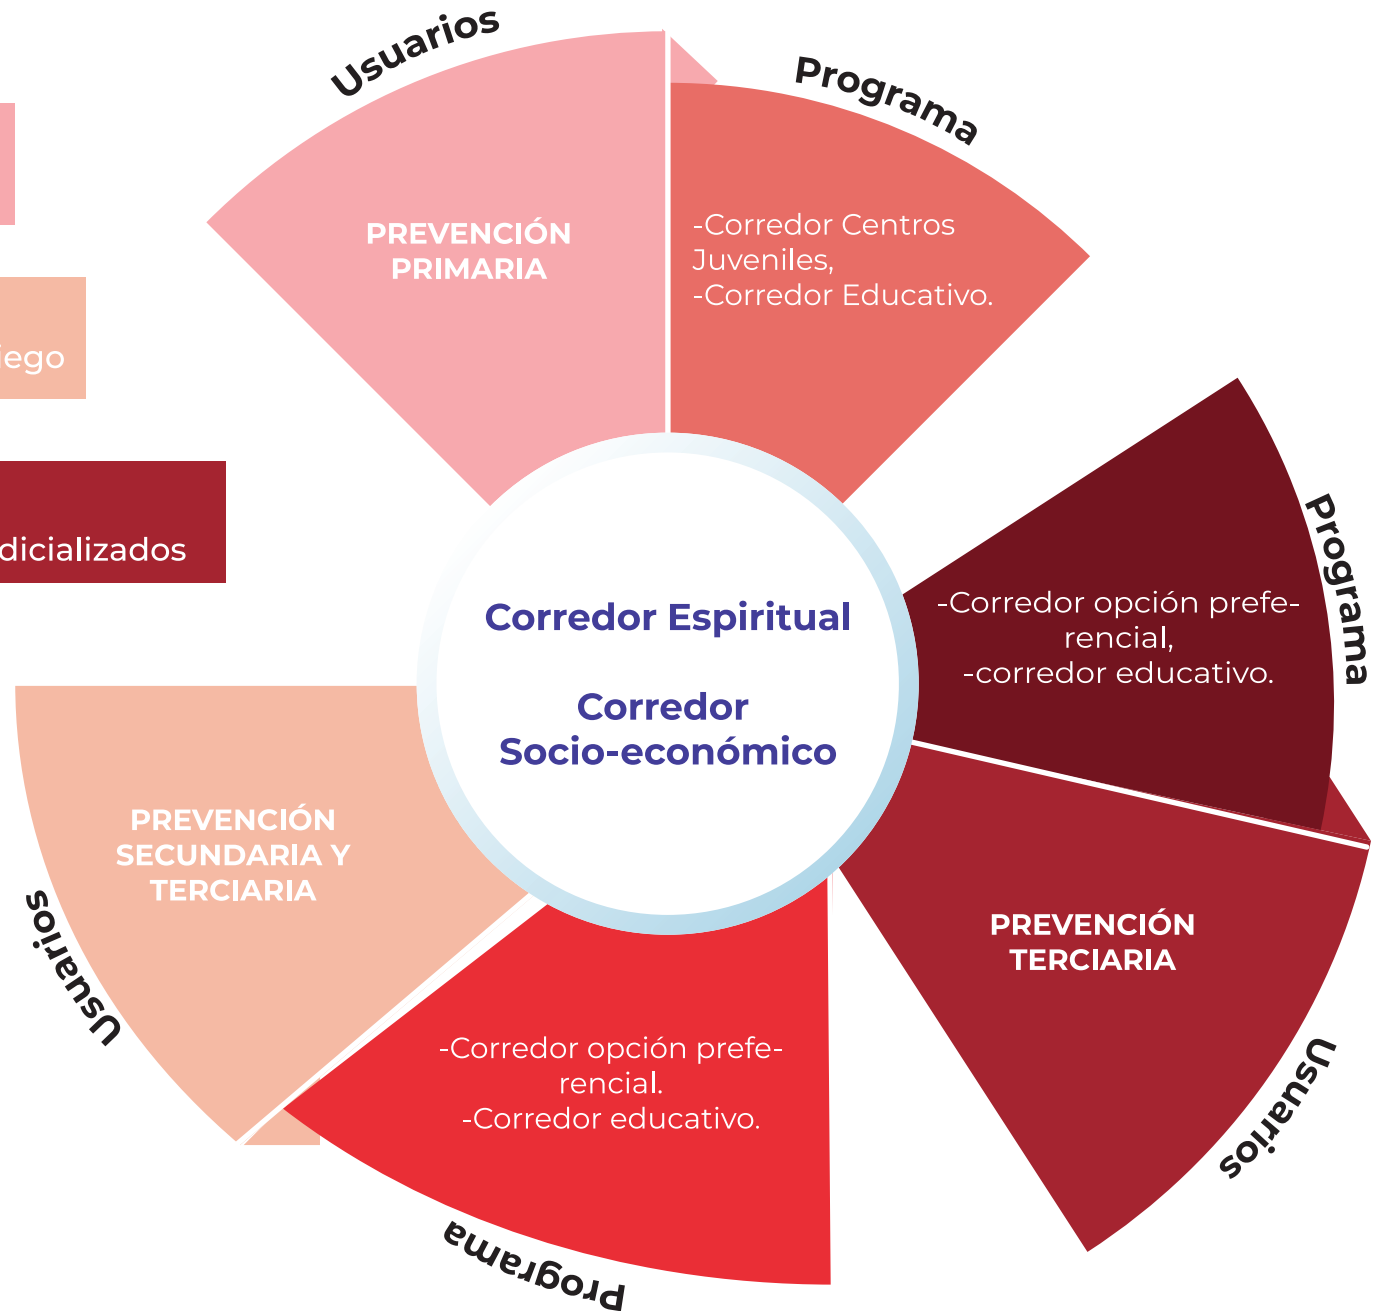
iego

dicializados

Usuarios

PREVENCIÓN PRIMARIA

Programa

-Corredor Centros Juveniles,
-Corredor Educativo.

Corredor Espiritual

Corredor Socio-económico

Programa

-Corredor opción preferencial,
-corredor educativo.

PREVENCIÓN TERCIARIA

Usuarios

-Corredor opción preferencial.
-Corredor educativo.

Programa

PREVENCIÓN SECUNDARIA Y TERCIARIA

Usuarios